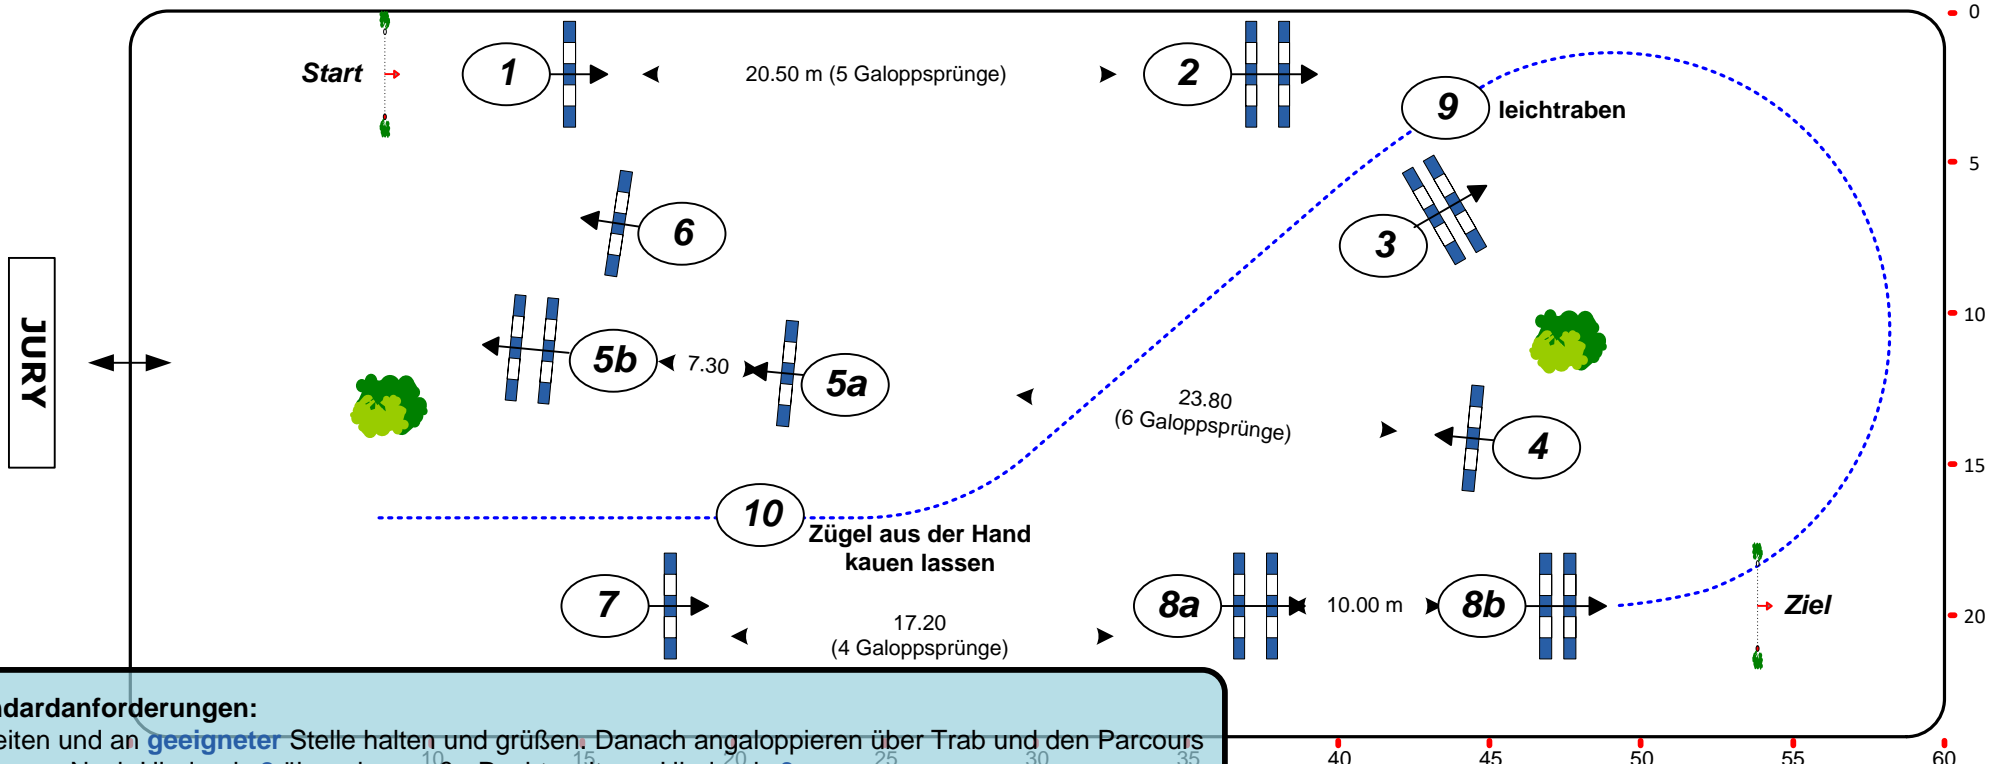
Start

1

20.50 m (5 Galoppsprünge)

2

9 leichtraben

0

5

6

3

JURY

10

5b

7.30

5a

23.80 (6 Galoppsprünge)

4

15

10

Zügel aus der Hand kauen lassen

7

8a

10.00 m

8b

Ziel

20

17.20 (4 Galoppsprünge)

dardanforderungen:
eiten und an geeigneter Stelle halten und grüßen. Danach angaloppieren über Trab und den Parcours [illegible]

10 15 20 25 30 35 40 45 50 55 60